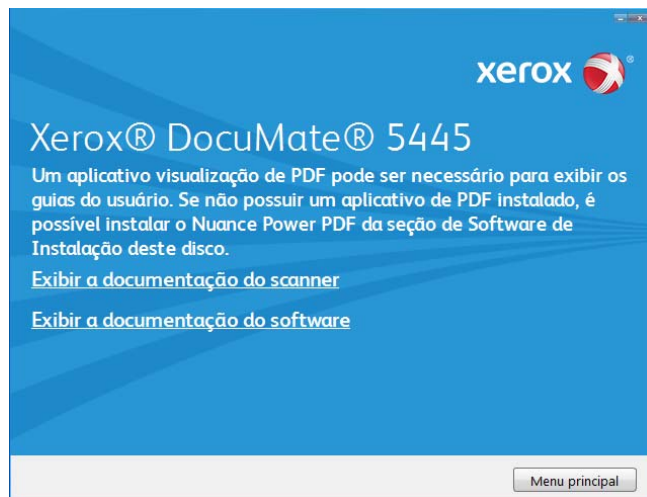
xerox

Xerox® DocuMate® 5445

Um aplicativo visualização de PDF pode ser necessário para exibir os guias do usuário. Se não possuir um aplicativo de PDF instalado, é possível instalar o Nuance Power PDF da seção de Software de Instalação deste disco.

Exibir a documentação do scanner

Exibir a documentação do software

Menu principal